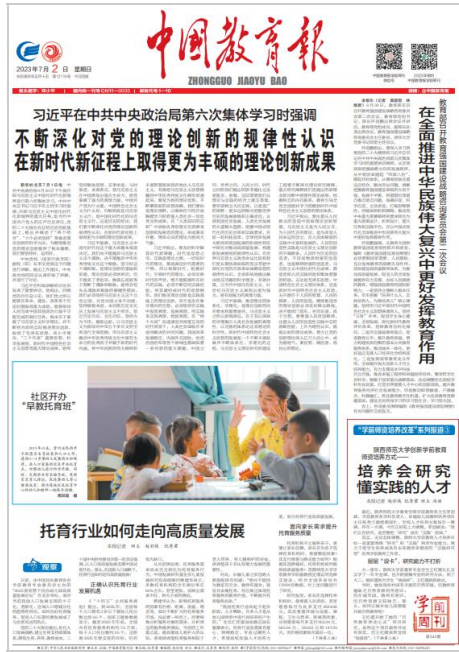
中国教育报
ZHONGGUO JIAOYU BAO

2023年7月2日 星期日

习近平在中共中央政治局第六次集体学习时强调

不断深化对党的理论创新的规律性认识
在新时代新征程上取得更为丰硕的理论创新成果

教育部召开教育强国建设战略咨询委员会第一次会议

在全面推进中华民族伟大复兴中更好发挥教育作用

社区开办"早教托育班"

托育行业如何走向高质量发展

"学前师资培养改革"系列报道

培养会研究懂实践的人才

学前周刊

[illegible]